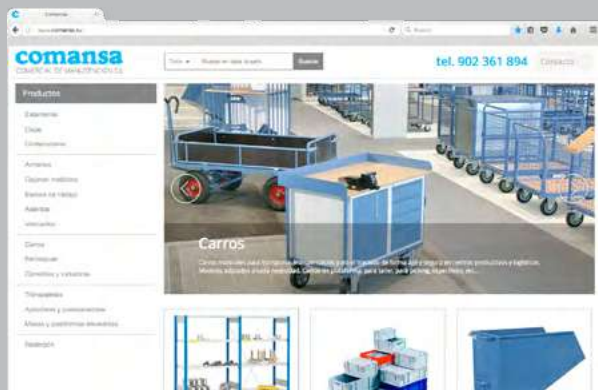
Comansa

www.comansa.es

Buscar

comansa

COMERCIAL DE MANUTENCIÓN S.A.

Todo

Buscar en toda la web

Buscar

tel. 902 361 894

Contacto

Productos

Estanterías

Cajas

Contenedores

Armarios

Cajones metálicos

Bancos de trabajo

Asientos

Vehículos

Carros

Remolques

Carretillas y rolsistemas

Transpaletas

Apiladores y elevadores

Mesas y plataformas elevadoras

Medición

Carros

Carros metálicos para transporte de materiales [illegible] en centros productivos y logísticos. Modelos adaptados a cada necesidad. Carros de plataforma, para taller, para picking, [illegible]